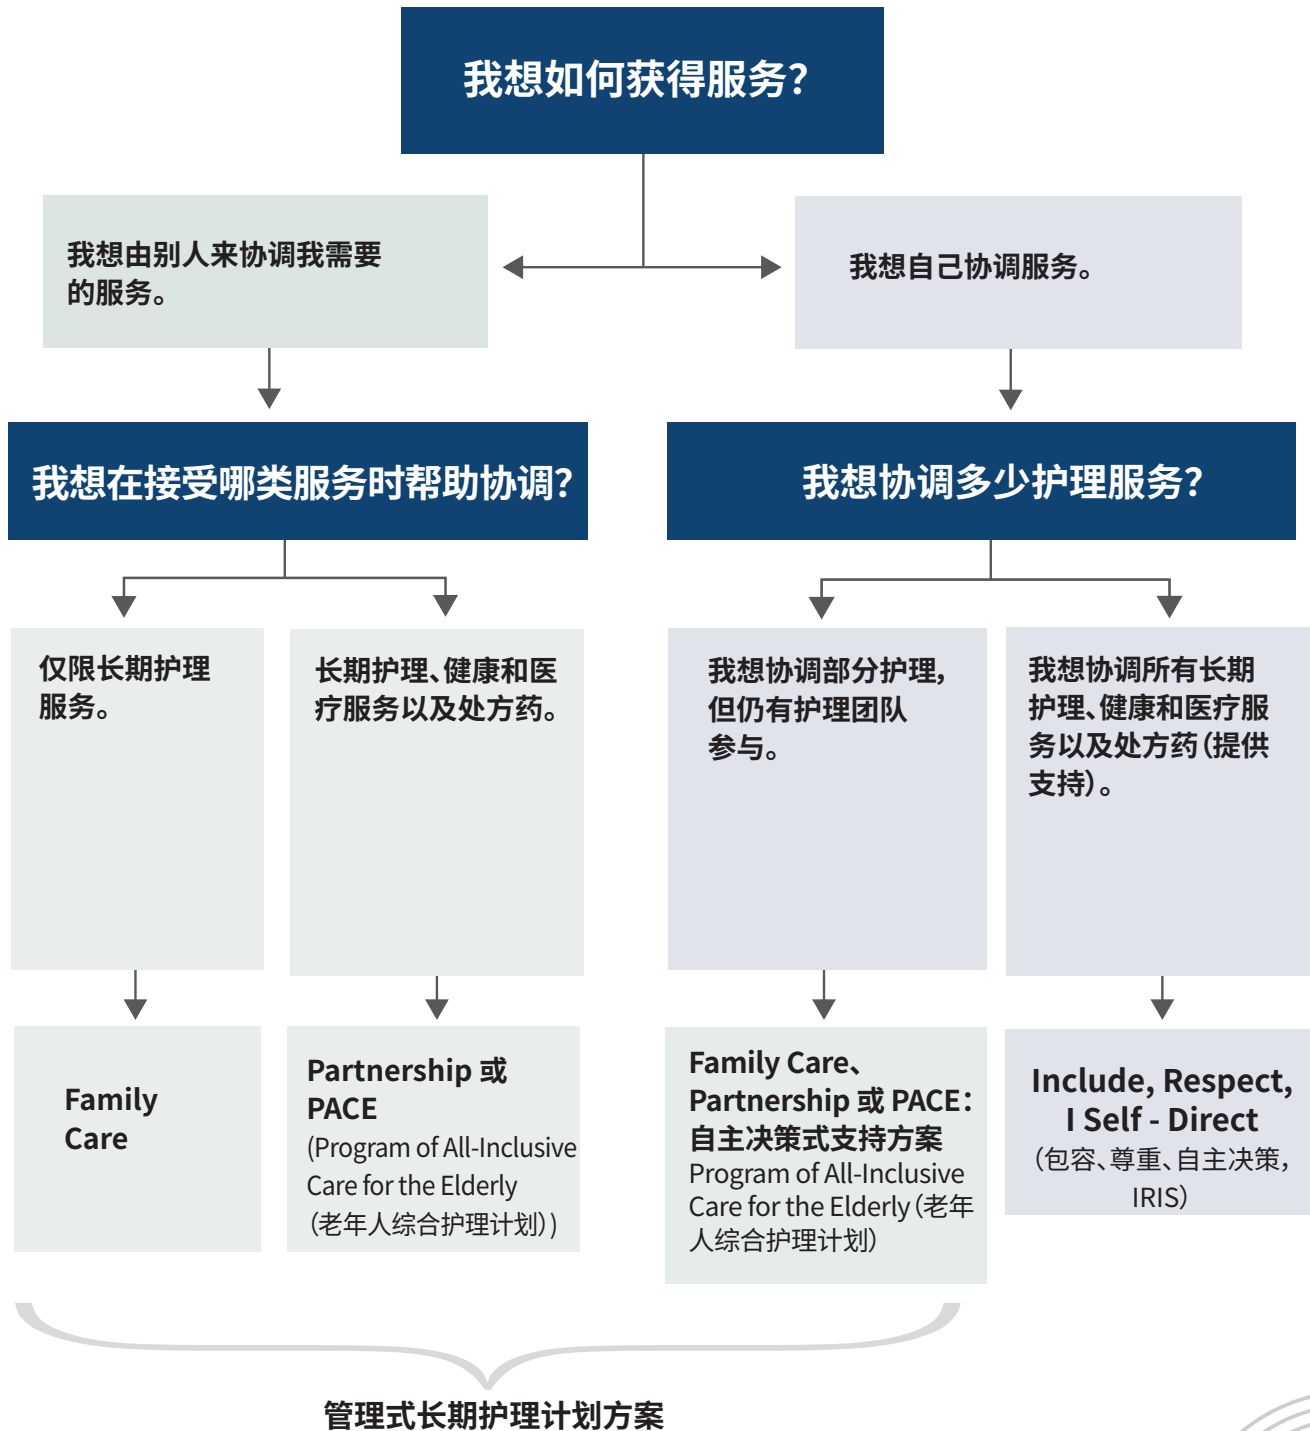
我想如何获得服务?

我想由别人来协调我需要的服务。

我想自己协调服务。

我想在接受哪类服务时帮助协调?

我想协调多少护理服务?

仅限长期护理服务。

长期护理、健康和医疗服务以及处方药。

我想协调部分护理，但仍有护理团队参与。

我想协调所有长期护理、健康和医疗服务以及处方药(提供支持)。

Family Care

Partnership 或 PACE
(Program of All-Inclusive Care for the Elderly
(老年人综合护理计划))

Family Care、Partnership 或 PACE:
自主决策式支持方案
Program of All-Inclusive Care for the Elderly (老年人综合护理计划)

Include, Respect, I Self - Direct
(包容、尊重、自主决策，IRIS)

管理式长期护理计划方案